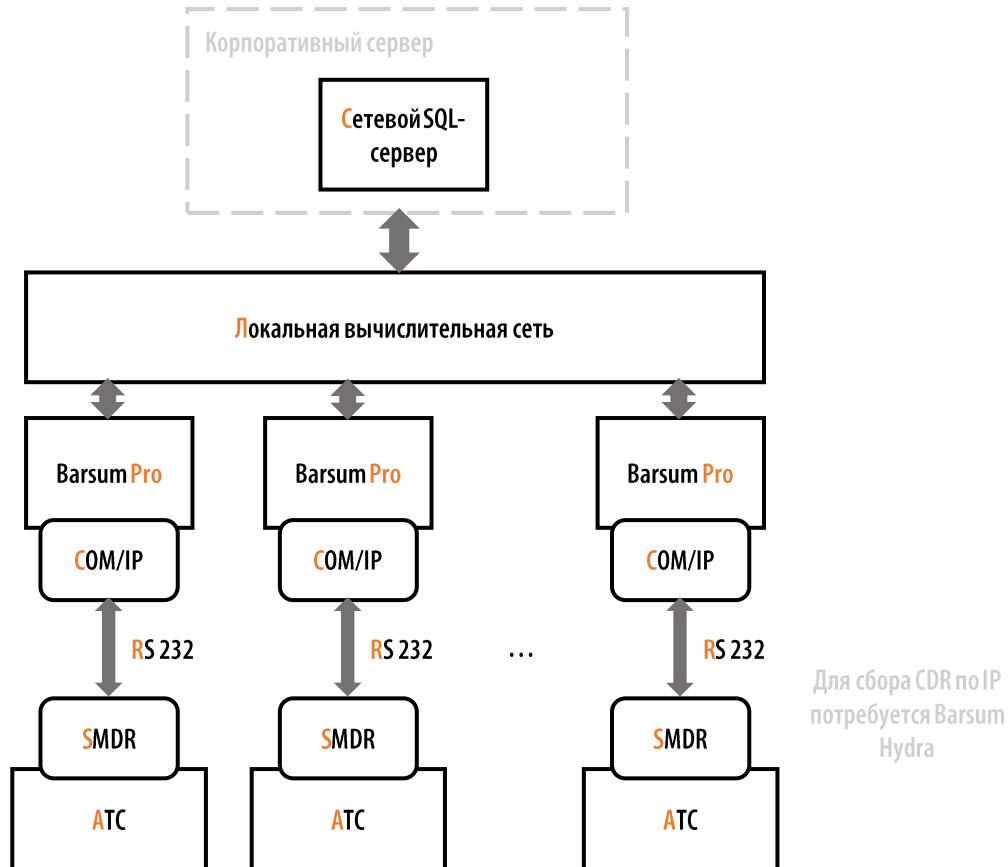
Корпоративный сервер

Сетевой SQL-сервер

Локальная вычислительная сеть

Barsum Pro

COM/IP

RS 232

SMDR

АТС

Barsum Pro

COM/IP

RS 232

SMDR

АТС

…

Barsum Pro

COM/IP

RS 232

SMDR

АТС

Для сбора CDR по IP потребуется Barsum Hydra